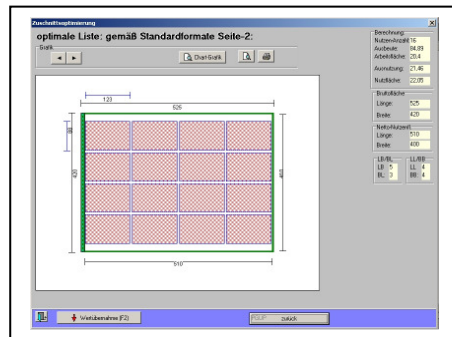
Zuschnittsoptimierung

optimale Liste: gemäß Standardformate Seite-2:

Grafik

Chart-Grafik

123

525

88

420

510

Berechnung:
Nutzen-Anzahl 16
Ausbeute 84,89
Arbeitsfläche 20,4
Ausnutzung 21,46
Nutzfläche 22,05

Bruttofläche
Länge 525
Breite 420

Netto-Nutzenf.
Länge 510
Breite 400

LB/BL LL/BB
LB 4 LL 4
BL 3 BB 4

Wertübernahme (F2)

zurück